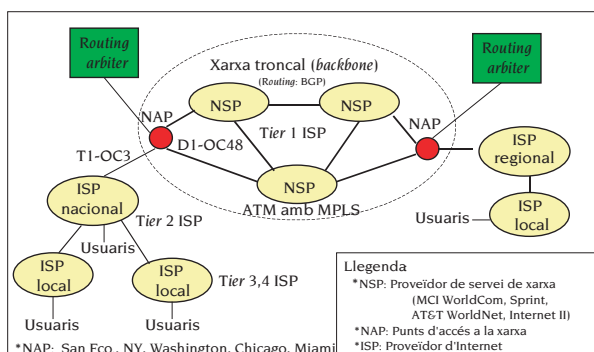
Routing arbiter

Xarxa troncal (backbone)
(Routing: BGP)

Routing arbiter

NAP

NSP

NSP

D1-OC48

Tier 1 ISP

NAP

ISP regional

T1-OC3

NSP

ATM amb MPLS

ISP nacional

Tier 2 ISP

Usuaris

ISP local

Usuaris

ISP local

ISP local

Tier 3,4 ISP

Usuaris

Usuaris

Llegenda
*NSP: Proveïdor de servei de xarxa (MCI WorldCom, Sprint, AT&T WorldNet, Internet II)
*NAP: Punts d'accés a la xarxa
*ISP: Proveïdor d'Internet

*NAP: San Fco., NY, Washington, Chicago, Miami